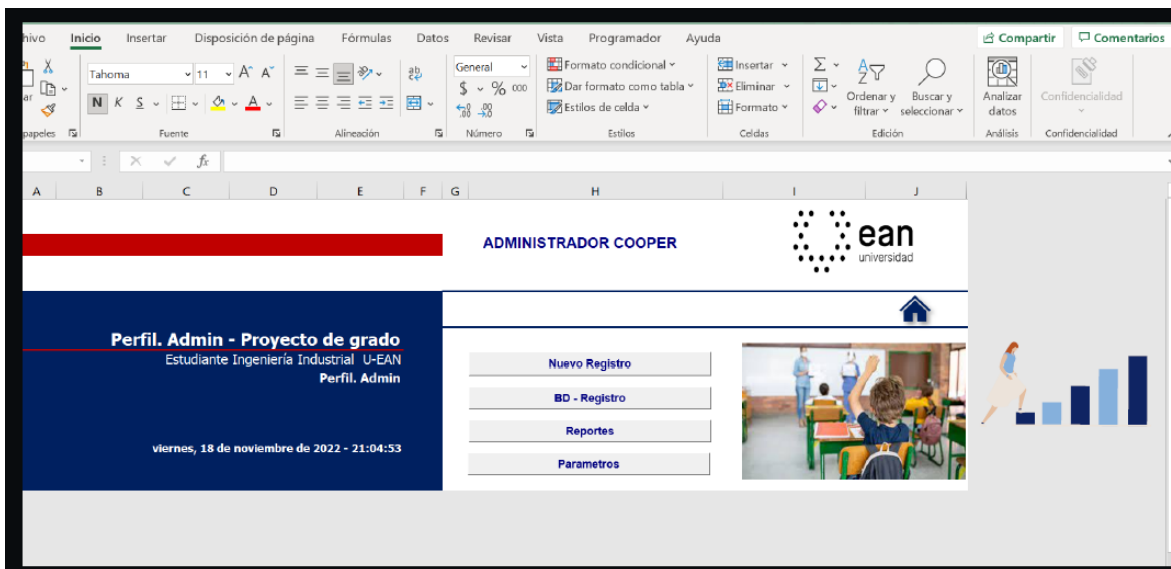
hivo Inicio Insertar Disposición de página Fórmulas Datos Revisar Vista Programador Ayuda

Compartir Comentarios

ar

Tahoma 11 A A

N K S

General

$ % 000

Formato condicional

Dar formato como tabla

Estilos de celda

Insertar

Eliminar

Formato

Σ

Ordenar y filtrar

Buscar y seleccionar

Analizar datos

Confidencialidad

papeles Fuente Alineación Número Estilos Celdas Edición Análisis Confidencialidad

fx

A B C D E F G H I J

ADMINISTRADOR COOPER

ean
universidad

Perfil. Admin - Proyecto de grado
Estudiante Ingeniería Industrial U-EAN
Perfil. Admin

viernes, 18 de noviembre de 2022 - 21:04:53

Nuevo Registro

BD - Registro

Reportes

Parametros